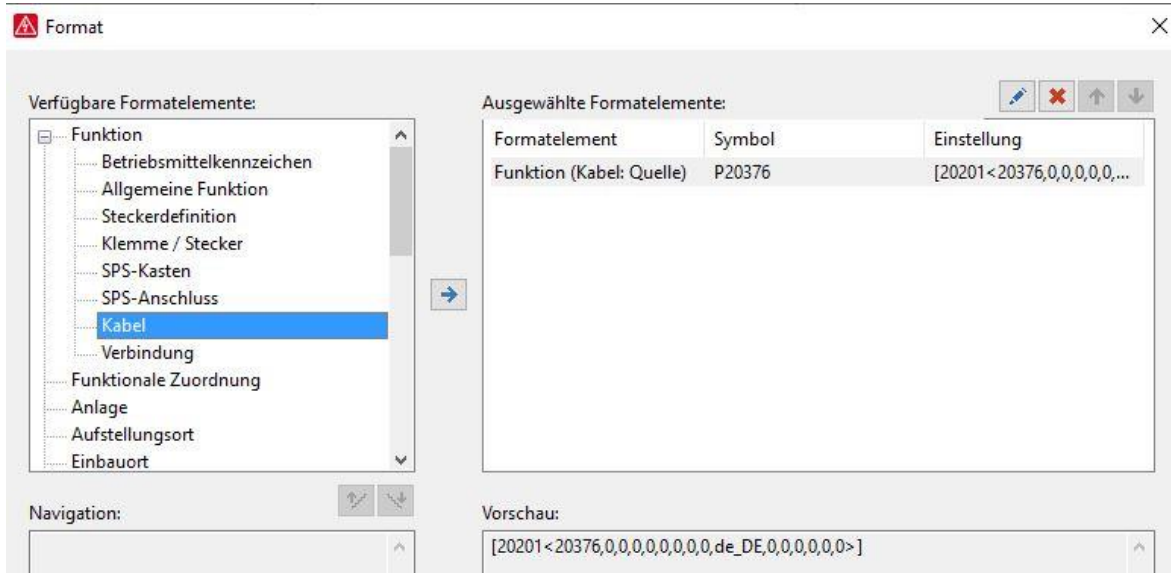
Format

Verfügbare Formatelemente:

Funktion
Betriebsmittelkennzeichen
Allgemeine Funktion
Steckerdefinition
Klemme / Stecker
SPS-Kasten
SPS-Anschluss
Kabel
Verbindung
Funktionale Zuordnung
Anlage
Aufstellungsort
Einbauort

Ausgewählte Formatelemente:

| Formatelement | Symbol | Einstellung |
|---|---|---|
| Funktion (Kabel: Quelle) | P20376 | [20201<20376,0,0,0,0,0,... |

Navigation:

Vorschau:

[20201<20376,0,0,0,0,0,0,0,0,de_DE,0,0,0,0,0,0>]